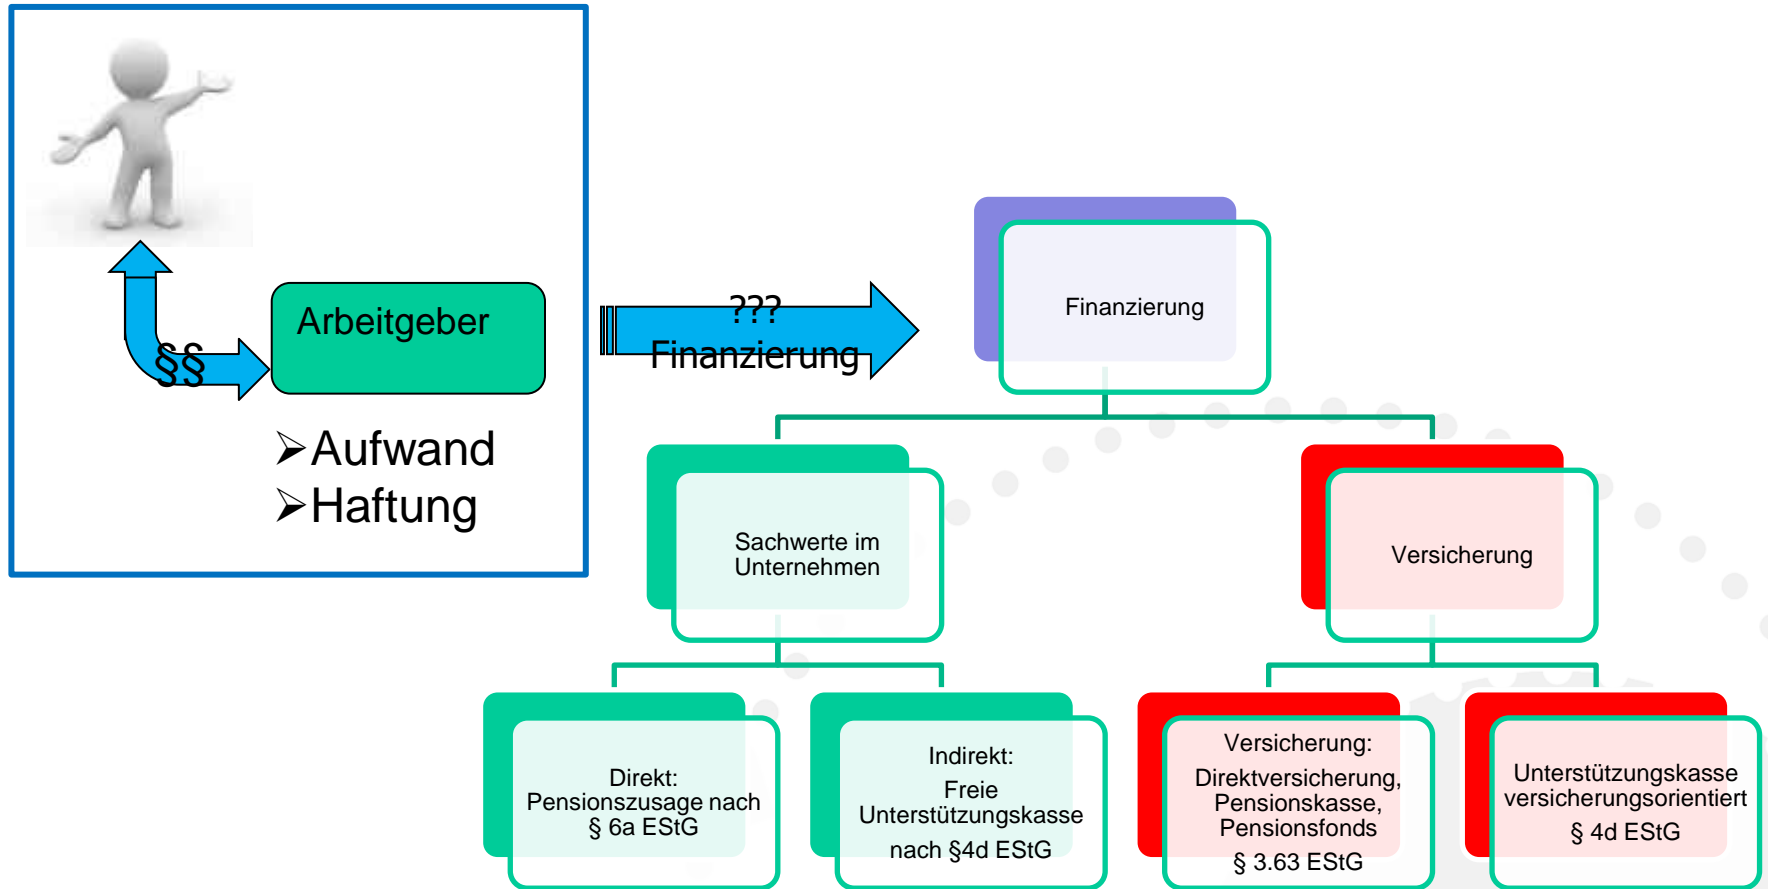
§§

Arbeitgeber

➢Aufwand
➢Haftung

???
Finanzierung

Finanzierung

Sachwerte im Unternehmen

Versicherung

Direkt: Pensionszusage nach § 6a EStG

Indirekt:
Freie Unterstützungskasse nach §4d EStG

Versicherung:
Direktversicherung, Pensionskasse, Pensionsfonds
§ 3.63 EStG

Unterstützungskasse versicherungsorientiert
§ 4d EStG